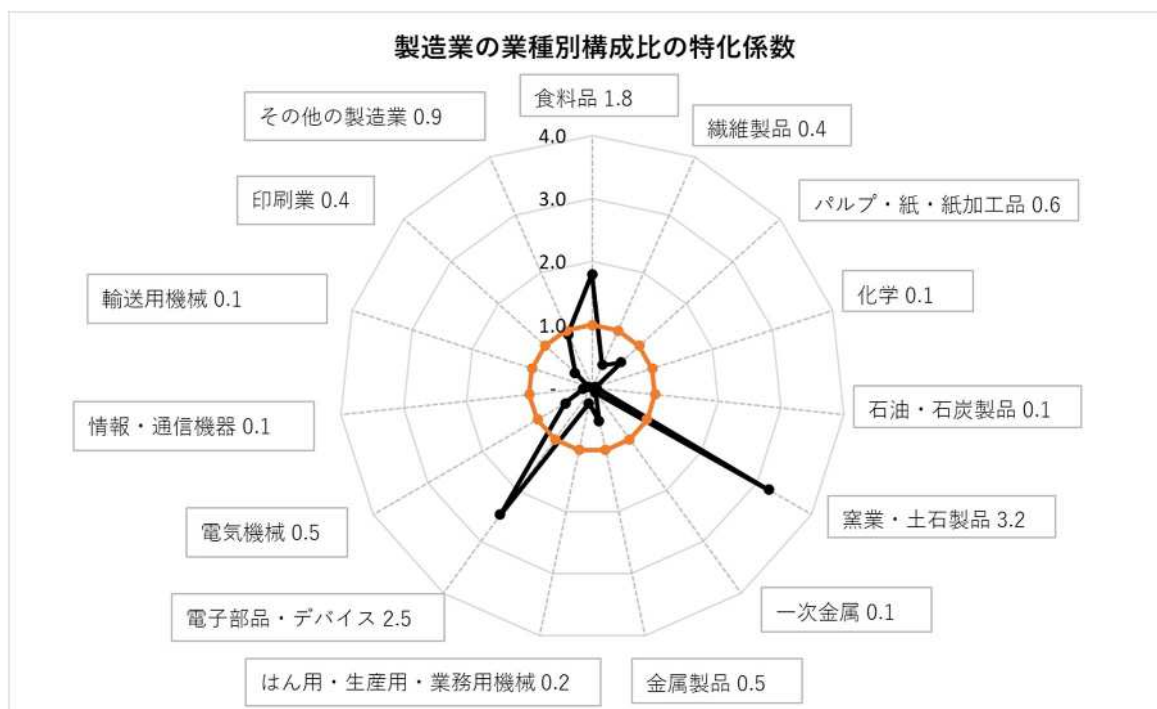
製造業の業種別構成比の特化係数

食料品 1.8

繊維製品 0.4

パルプ・紙・紙加工品 0.6

化学 0.1

石油・石炭製品 0.1

窯業・土石製品 3.2

一次金属 0.1

金属製品 0.5

はん用・生産用・業務用機械 0.2

電子部品・デバイス 2.5

電気機械 0.5

情報・通信機器 0.1

輸送用機械 0.1

印刷業 0.4

その他の製造業 0.9

4.0
3.0
2.0
1.0
-